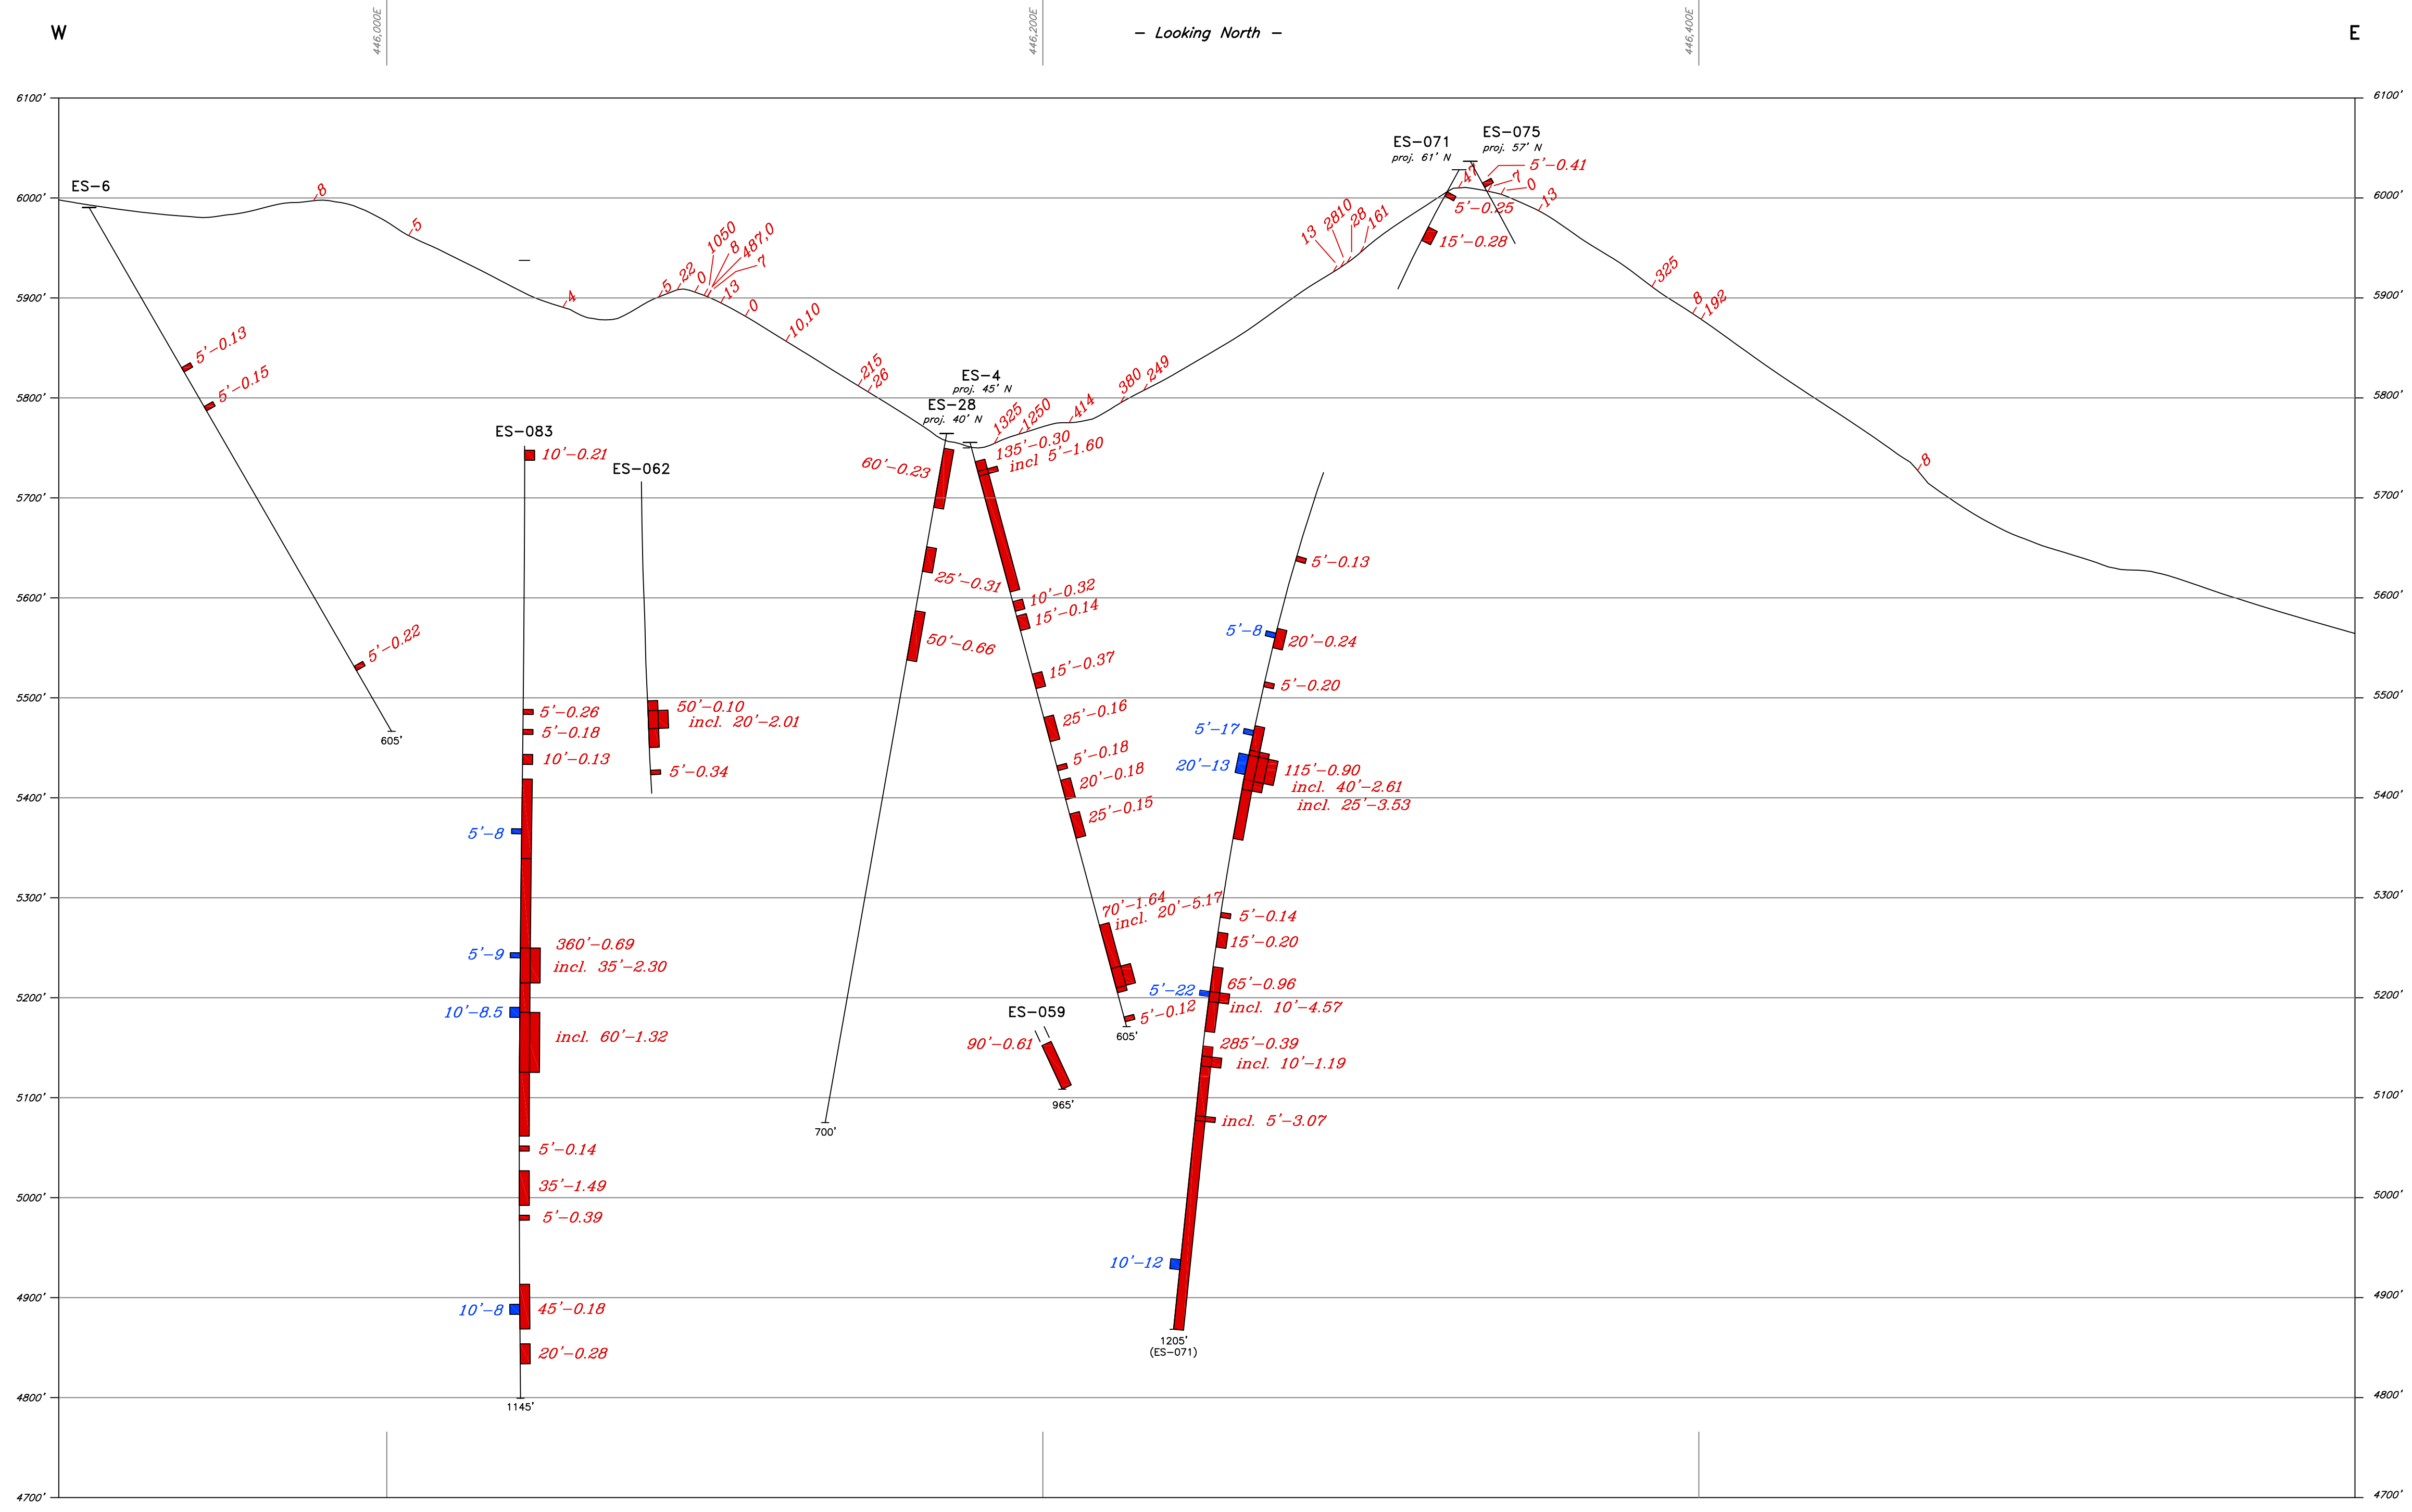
W

446,000E

446,200E

– Looking North –

446,400E

E

6100'
6000'
5900'
5800'
5700'
5600'
5500'
5400'
5300'
5200'
5100'
5000'
4900'
4800'
4700'

6100'
6000'
5900'
5800'
5700'
5600'
5500'
5400'
5300'
5200'
5100'
5000'
4900'
4800'
4700'

ES-6
8
5
4
5 22 0 1050 8 487.0 7 13 0
10,10
215 26
5'-0.13
5'-0.15
5'-0.22
605'

ES-083
10'-0.21
5'-0.26
5'-0.18
10'-0.13
5'-8
360'-0.69
incl. 35'-2.30
5'-9
10'-8.5
incl. 60'-1.32
5'-0.14
35'-1.49
5'-0.39
10'-8
45'-0.18
20'-0.28
1145'

ES-062
50'-0.10
incl. 20'-2.01
5'-0.34

ES-4
proj. 45' N
ES-28
proj. 40' N
60'-0.23
25'-0.31
50'-0.66
700'
1325 1250 414
135'-0.30
incl 5'-1.60
10'-0.32
15'-0.14
15'-0.37
25'-0.16
5'-0.18
20'-0.18
25'-0.15
70'-1.64
incl. 20'-5.17
5'-0.12
605'

ES-059
90'-0.61
965'

380 249
13 2810 28 161

ES-071
proj. 61' N
ES-075
proj. 57' N
5'-0.41
4 7 0 13
5'-0.25
15'-0.28
325
8 192
8

5'-0.13
5'-8
20'-0.24
5'-0.20
5'-17
20'-13
115'-0.90
incl. 40'-2.61
incl. 25'-3.53
5'-0.14
15'-0.20
65'-0.96
5'-22
incl. 10'-4.57
285'-0.39
incl. 10'-1.19
incl. 5'-3.07
10'-12
1205'
(ES-071)